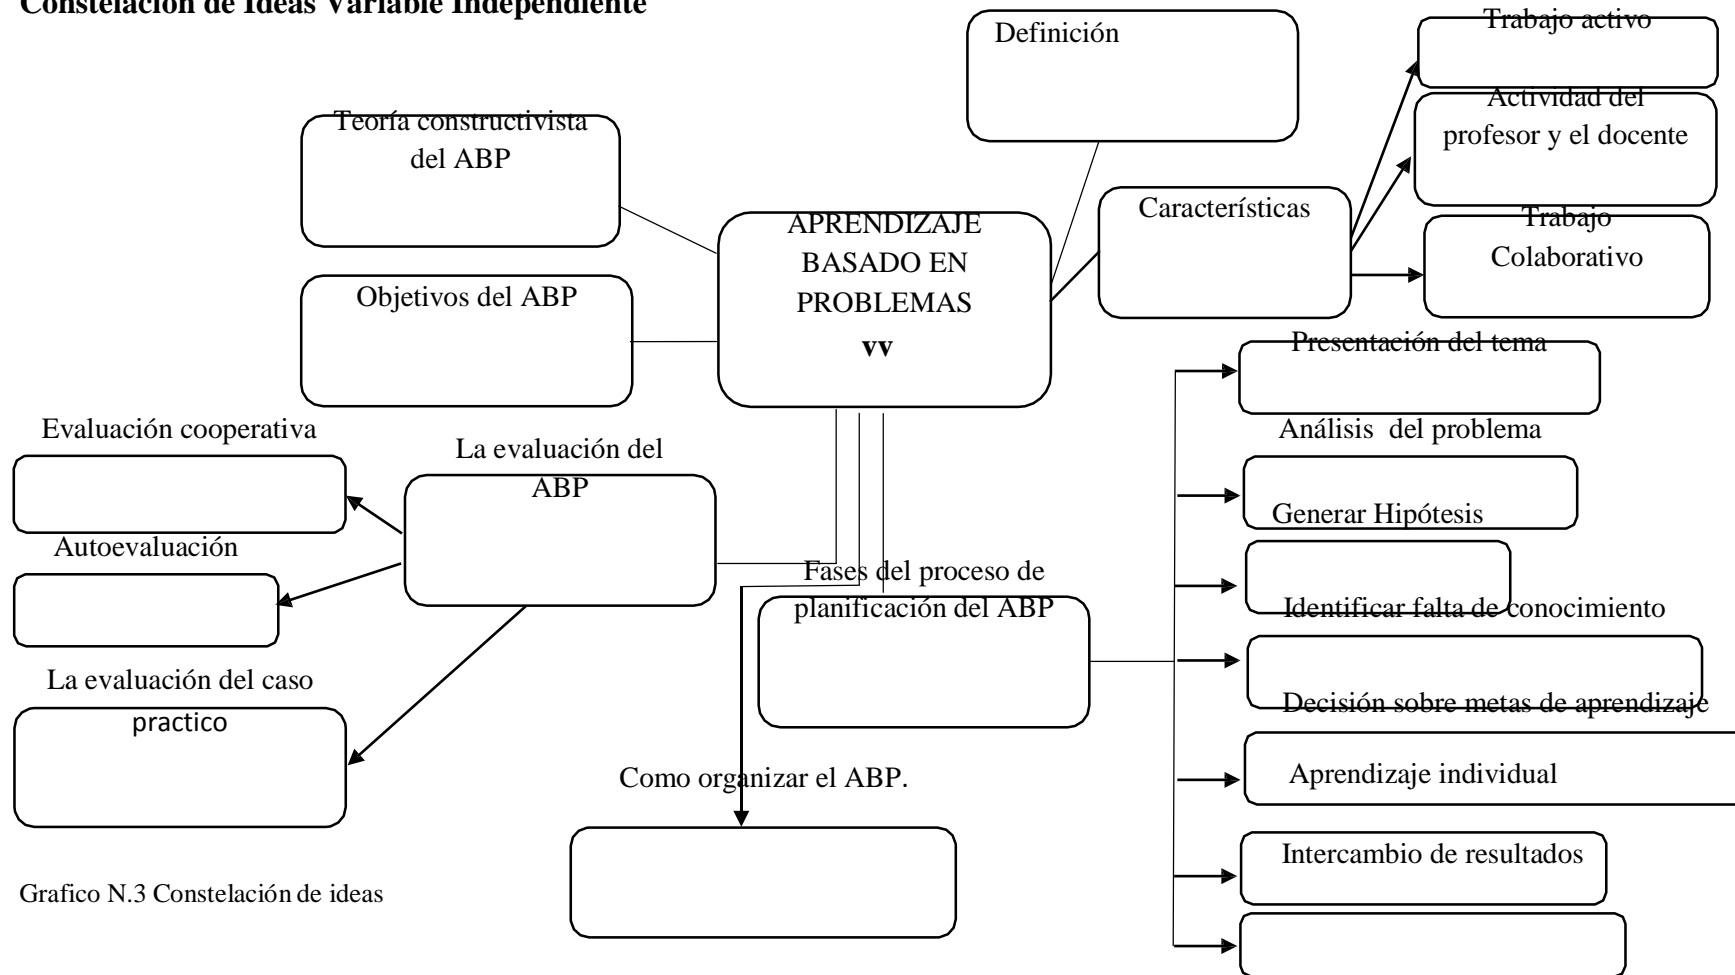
Constelación de Ideas Variable Independiente

Definición

Trabajo activo

Actividad del profesor y el docente

Teoría constructivista del ABP

Características

Trabajo Colaborativo

APRENDIZAJE BASADO EN PROBLEMAS
vv

Objetivos del ABP

Presentación del tema

Análisis del problema

Evaluación cooperativa

La evaluación del ABP

Generar Hipótesis

Autoevaluación

Fases del proceso de planificación del ABP

Identificar falta de conocimiento

La evaluación del caso practico

Decisión sobre metas de aprendizaje

Aprendizaje individual

Como organizar el ABP.

Intercambio de resultados

Grafico N.3 Constelación de ideas